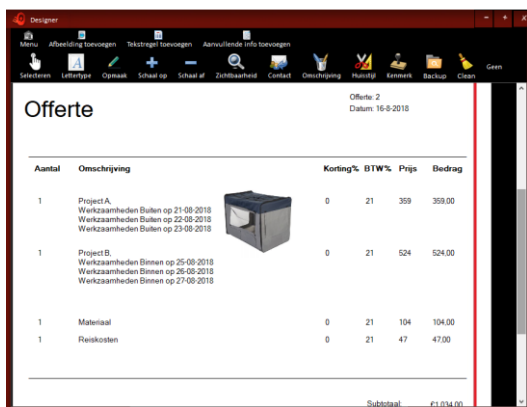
Designer

Menu Afbeelding toevoegen Tekstregel toevoegen Aanvullende info toevoegen

Selecteren Lettertype Opmaak Schaal op Schaal af Zichtbaarheid Contact Omschrijving Huisstijl Kenmerk Backup Clean Geen

Offerte

Offerte: 2
Datum: 16-8-2018

| Aantal | Omschrijving | Korting% | BTW% | Prijs | Bedrag |
|---|---|---|---|---|---|
| 1 | Project A, Werkzaamheden Buiten op 21-08-2018 Werkzaamheden Buiten op 22-08-2018 Werkzaamheden Buiten op 23-08-2018 | 0 | 21 | 359 | 359,00 |
| 1 | Project B, Werkzaamheden Binnen op 25-08-2018 Werkzaamheden Binnen op 26-08-2018 Werkzaamheden Binnen op 27-08-2018 | 0 | 21 | 524 | 524,00 |
| 1 | Materiaal | 0 | 21 | 104 | 104,00 |
| 1 | Reiskosten | 0 | 21 | 47 | 47,00 |

Subtotaal: €1.034,00